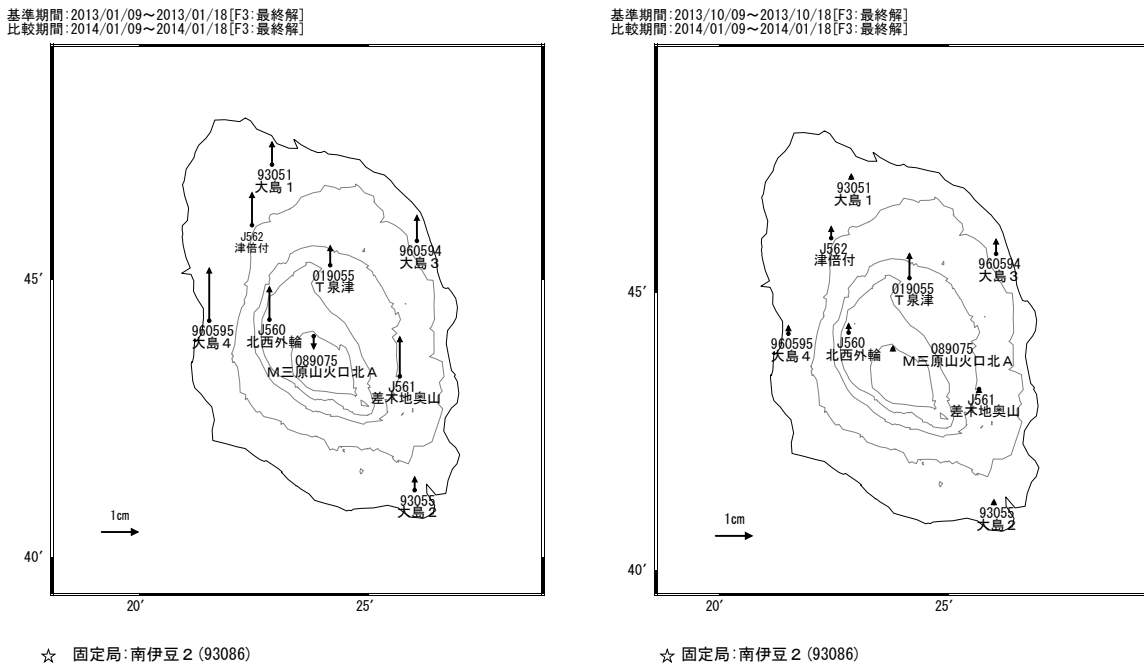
基準期間:2013/01/09～2013/01/18[F3:最終解]
比較期間:2014/01/09～2014/01/18[F3:最終解]

93051
大島１

J562
津倍付

960594
大島３

019055
T泉津

45′

J560
北西外輪

960595
大島４

089075
M三原山火口北Ａ

J561
差木地奥山

93055
大島２

1cm

40′

20′

25′

☆ 固定局:南伊豆２ (93086)

基準期間:2013/10/09～2013/10/18[F3:最終解]
比較期間:2014/01/09～2014/01/18[F3:最終解]

93051
大島１

J562
津倍付

960594
大島３

019055
T泉津

45′

960595
大島４

J560
北西外輪

089075
M三原山火口北Ａ

J561
差木地奥山

93055
大島２

1cm

40′

20′

25′

☆ 固定局:南伊豆２ (93086)